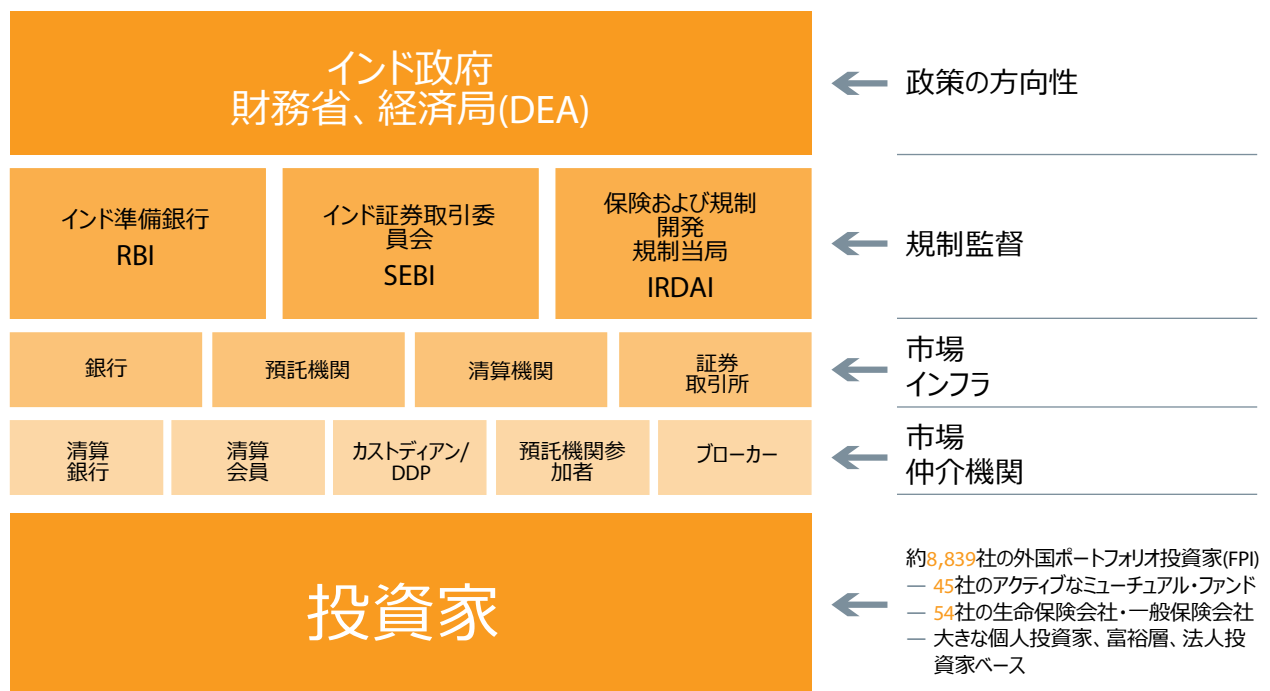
インド政府
財務省、経済局(DEA)

政策の方向性

インド準備銀行
RBI

インド証券取引委員会
SEBI

保険および規制開発規制当局
IRDAI

規制監督

銀行

預託機関

清算機関

証券取引所

市場
インフラ

清算銀行

清算会員

カストディアン/DDP

預託機関参加者

ブローカー

市場
仲介機関

投資家

約8,839社の外国ポートフォリオ投資家(FPI)
— 45社のアクティブなミューチュアル・ファンド
— 54社の生命保険会社・一般保険会社
— 大きな個人投資家、富裕層、法人投資家ベース